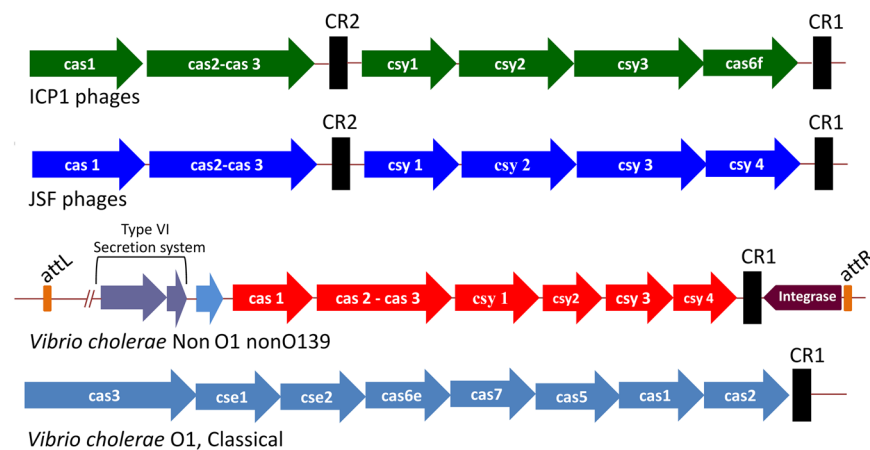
cas1
cas2-cas 3
CR2
csy1
csy2
csy3
cas6f
CR1
ICP1 phages

cas 1
cas2-cas 3
CR2
csy 1
csy 2
csy 3
csy 4
CR1
JSF phages

attL
Type VI Secretion system
cas 1
cas 2 - cas 3
csy 1
csy2
csy 3
csy 4
CR1
Integrase
attR
*Vibrio cholerae* Non O1 nonO139

cas3
cse1
cse2
cas6e
cas7
cas5
cas1
cas2
CR1
*Vibrio cholerae* O1, Classical